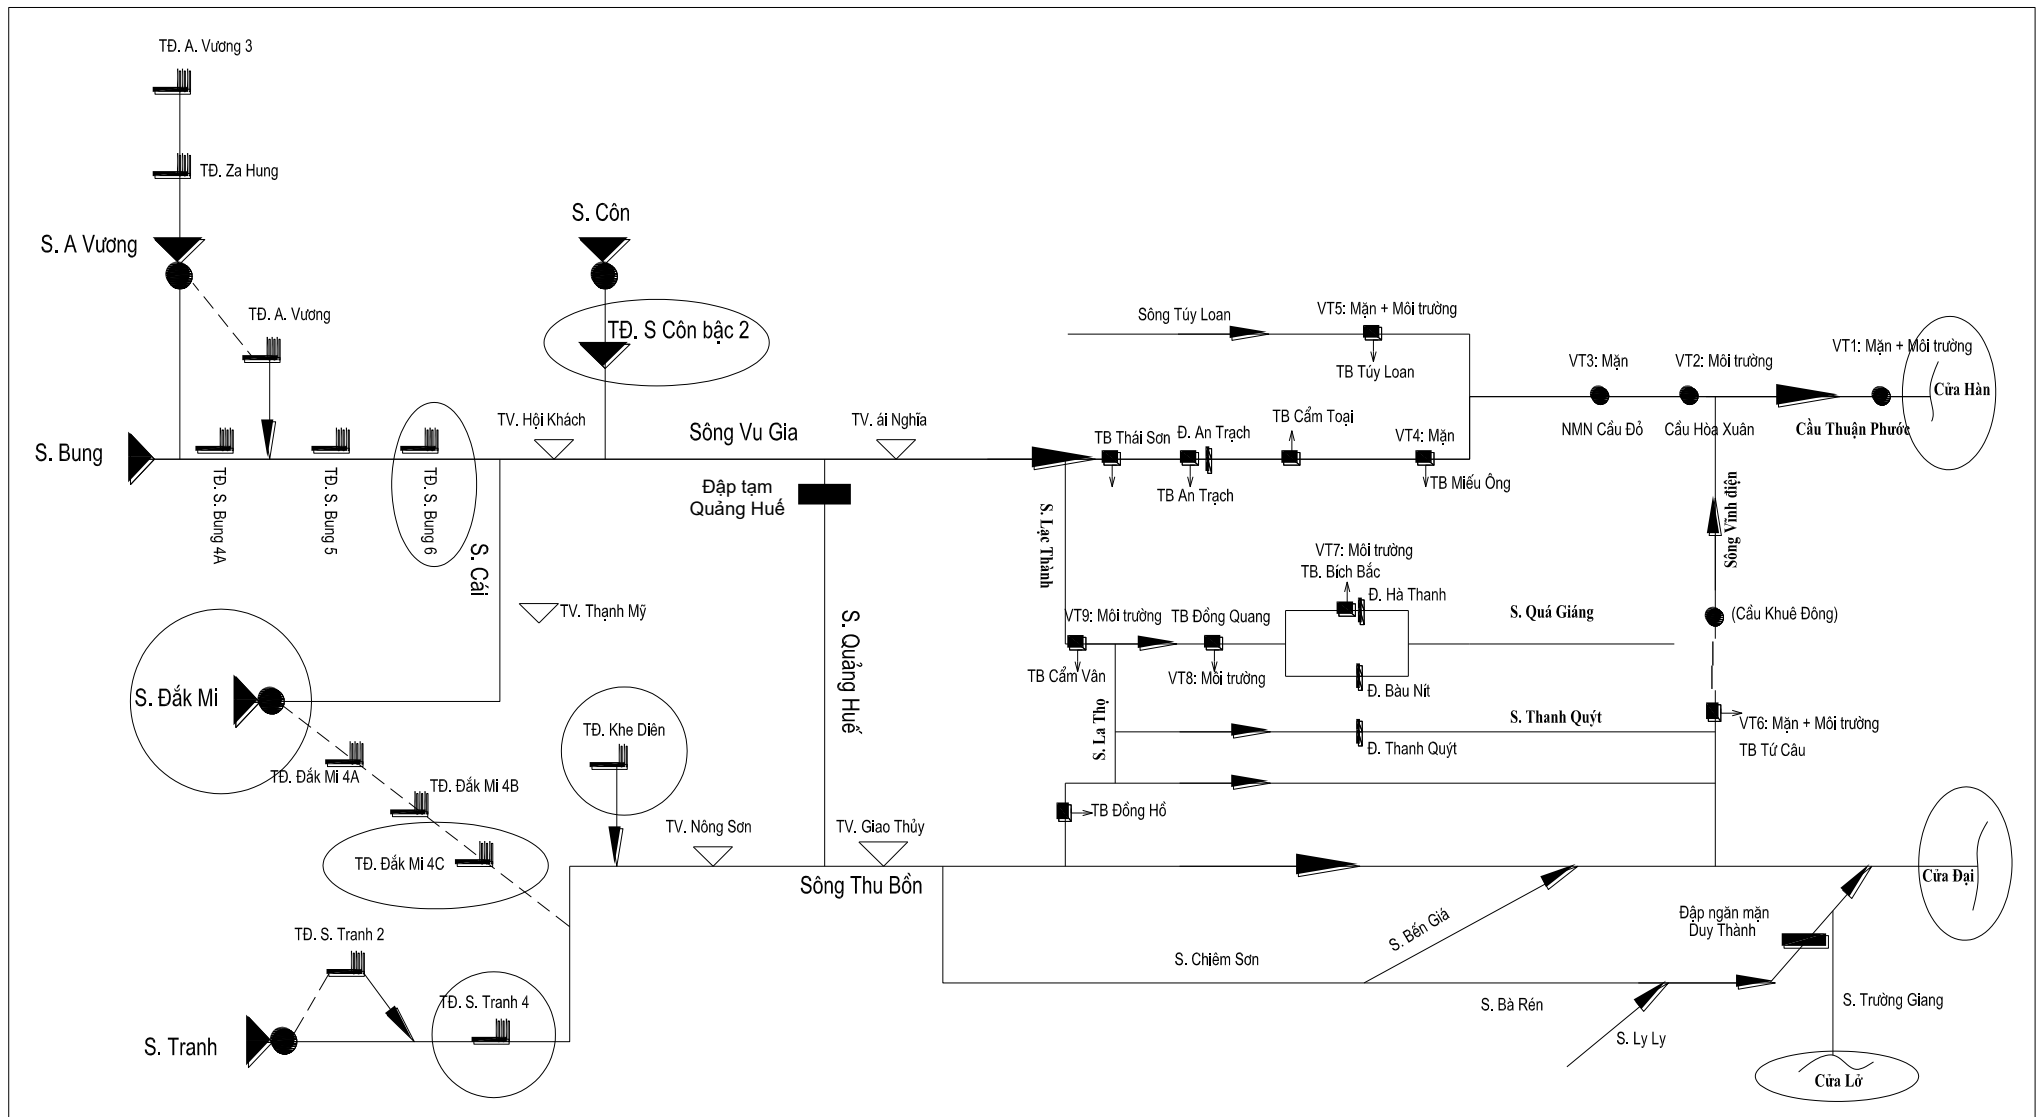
TĐ. A. Vương 3

TĐ. Za Hung

S. A Vương

TĐ. A. Vương

S. Côn

TĐ. S Côn bậc 2

Sông Túy Loan

VT5: Mặn + Môi trường

TB Túy Loan

VT3: Mặn

VT2: Môi trường

VT1: Mặn + Môi trường

Cửa Hàn

NMN Cầu Đỏ

Cầu Hòa Xuân

Cầu Thuận Phước

S. Bung

TĐ.S.Bung 4A

TĐ.S.Bung 5

TĐ.S.Bung 6

TV. Hội Khách

Sông Vu Gia

TV. ái Nghĩa

TB Thái Sơn

Đ. An Trạch

TB Cẩm Toại

VT4: Mặn

TB An Trạch

TB Miếu Ông

Đập tạm Quảng Huế

S. Lạc Thành

Sông Vĩnh điện

S. Cái

VT7: Môi trường

TB. Bích Bắc

Đ. Hà Thanh

TV. Thạnh Mỹ

S. Quảng Huế

VT9: Môi trường

TB Đồng Quang

S. Quá Giáng

(Cầu Khuê Đông)

TB Cẩm Vân

VT8: Môi trường

Đ. Bàu Nít

S. Đắk Mi

S. La Thọ

S. Thanh Quýt

VT6: Mặn + Môi trường

Đ. Thanh Quýt

TB Tứ Câu

TĐ. Khe Diên

TĐ. Đắk Mi 4A

TĐ. Đắk Mi 4B

TB Đồng Hồ

TV. Nông Sơn

TV. Giao Thủy

TĐ. Đắk Mi 4C

Sông Thu Bồn

Cửa Đại

Đập ngăn mặn Duy Thành

S. Bến Giá

TĐ. S. Tranh 2

S. Chiêm Sơn

TĐ. S. Tranh 4

S. Bà Rén

S. Trường Giang

S. Tranh

S. Ly Ly

Cửa Lở